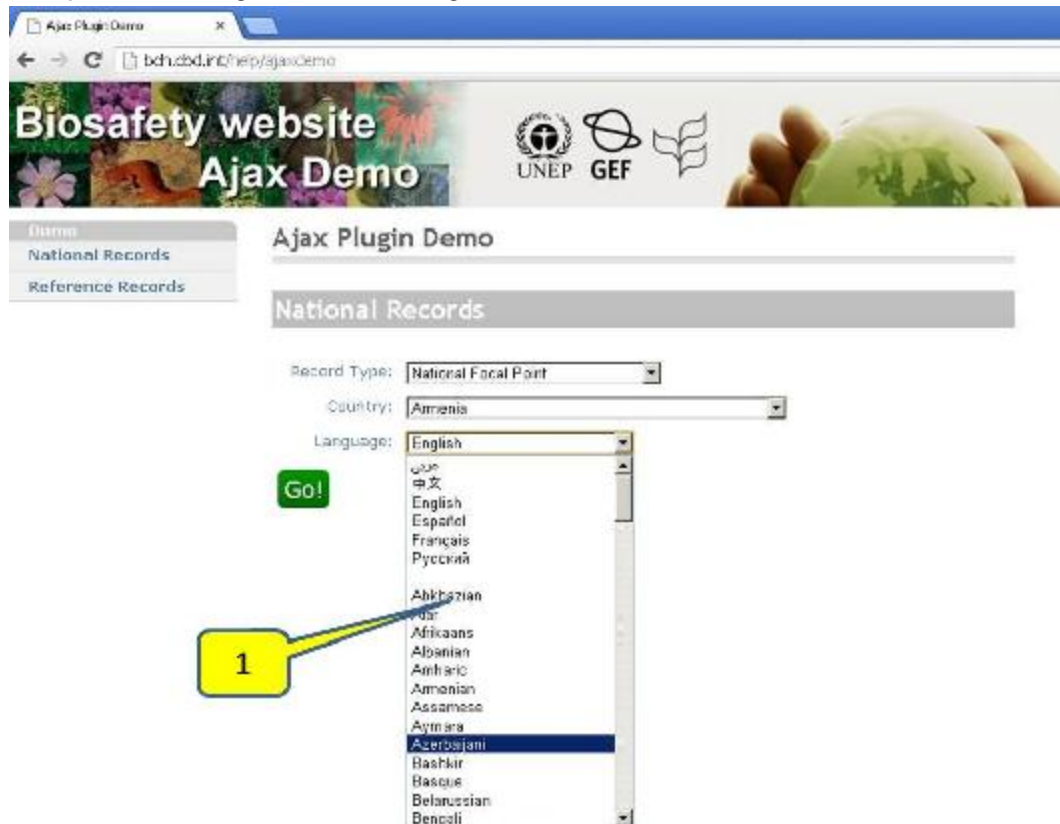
Ajax Plugin Demo ×

bch.cbd.int/help/ajaxdemo

Biosafety website
Ajax Demo

UNEP GEF

Demo
National Records
Reference Records

Ajax Plugin Demo

National Records

Record Type: National Focal Point
Country: Armenia
Language: English

Go!

عربي
中文
English
Español
Français
Русский

Abkhazian
Afar
Afrikaans
Albanian
Amharic
Armenian
Assamese
Aymara
Azerbaijani
Bashkir
Basque
Belarussian
Bengali

1